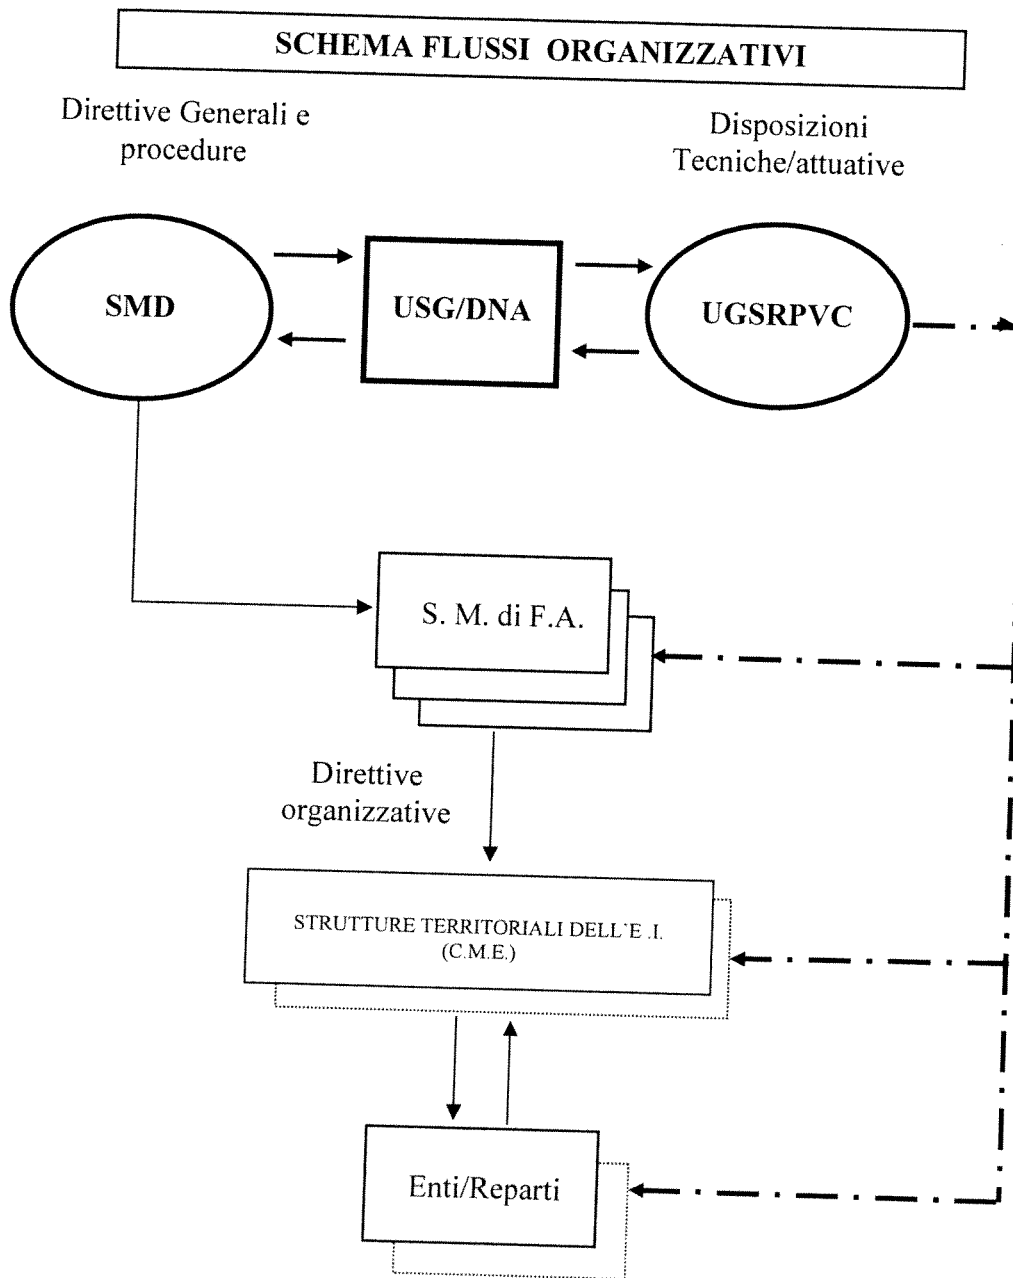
SCHEMA FLUSSI ORGANIZZATIVI

Direttive Generali e procedure

Disposizioni Tecniche/attuative

SMD

USG/DNA

UGSRPVC

S. M. di F.A.

Direttive organizzative

STRUTTURE TERRITORIALI DELL'E.I. (C.M.E.)

Enti/Reparti